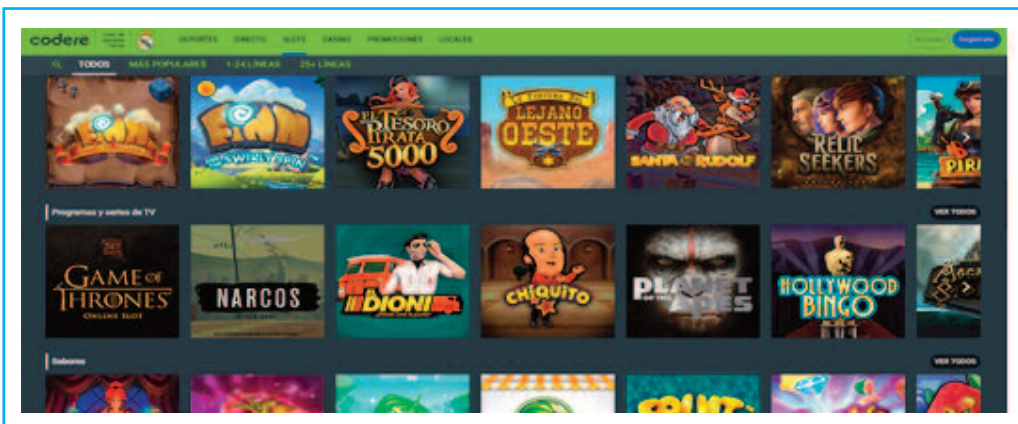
codere

DEPORTES DIRECTO SLOTS CASINO PROMOCIONES LOCALES

Acceder Regístrate

TODOS MÁS POPULARES 1-24 LÍNEAS 25+ LÍNEAS

FINN

FINN AND THE SWIRLY SPIN

EL TESORO PIRATA 5000

LEJANO OESTE

SANTA vs RUDOLF

RELIC SEEKERS

PIR

Programas y series de TV

VER TODOS

GAME OF THRONES ONLINE SLOT

NARCOS

DIONI

CHIQUITO

PLANET OF THE APES

HOLLYWOOD BINGO

Sabores

VER TODOS

FRUIT